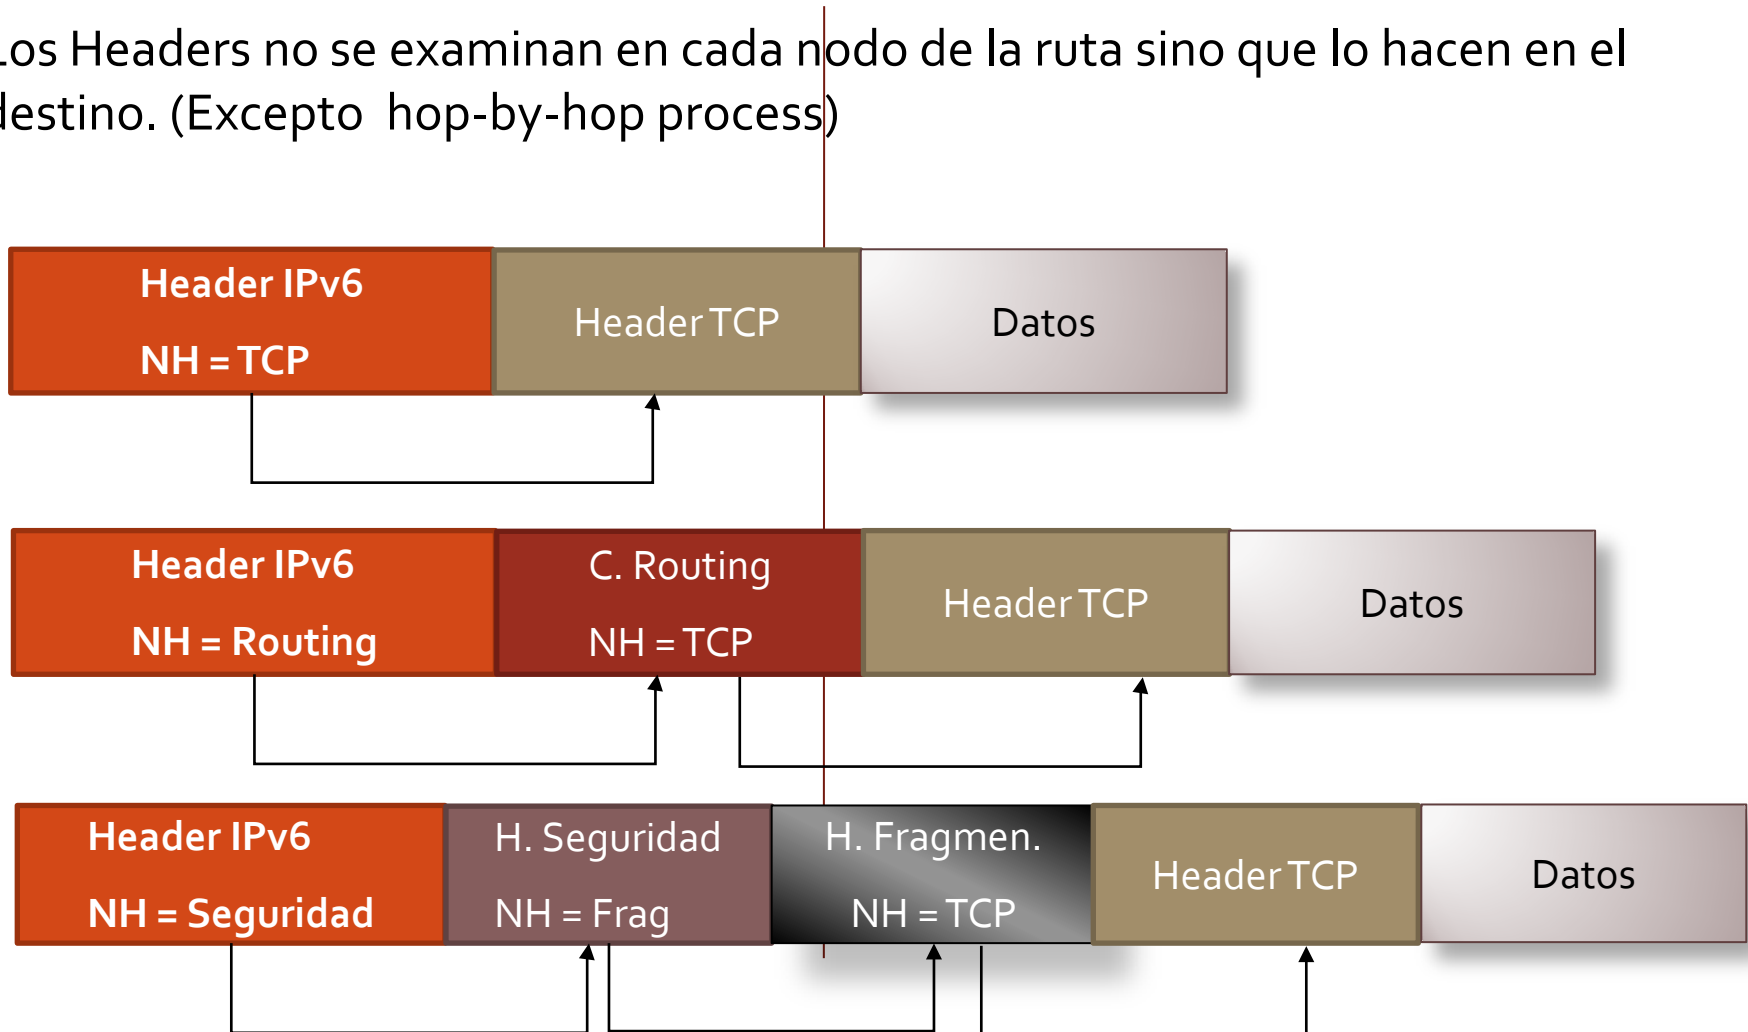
Los Headers no se examinan en cada nodo de la ruta sino que lo hacen en el destino. (Excepto hop-by-hop process)

Header IPv6
NH = TCP

Header TCP

Datos

Header IPv6
NH = Routing

C. Routing
NH = TCP

Header TCP

Datos

Header IPv6
NH = Seguridad

H. Seguridad
NH = Frag

H. Fragmen.
NH = TCP

Header TCP

Datos